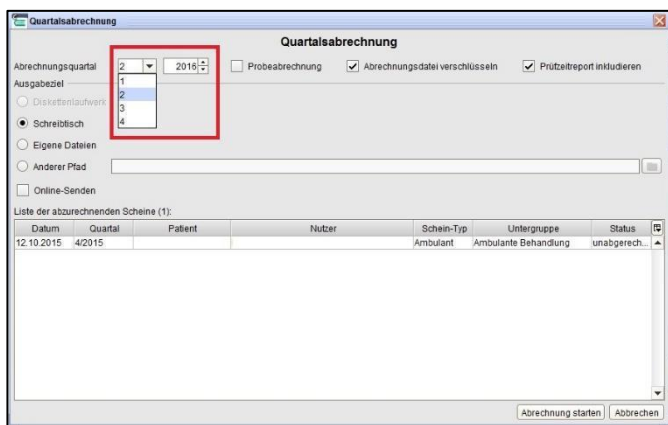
Quartalsabrechnung

Quartalsabrechnung

Abrechnungsquartal 2 2015 Probeabrechnung Abrechnungsdatei verschlüsseln Prüfzeitreport inkludieren

1
2
3
4

Ausgabeziel

Diskettenlaufwerk

Schreibtisch

Eigene Dateien

Anderer Pfad

Online-Senden

Liste der abzurechnenden Scheine (1):

| Datum | Quartal | Patient | Nutzer | Schein-Typ | Untergruppe | Status |
|---|---|---|---|---|---|---|
| 12.10.2015 | 4/2015 | | | Ambulant | Ambulante Behandlung | unabgerech... |

Abrechnung starten Abbrechen